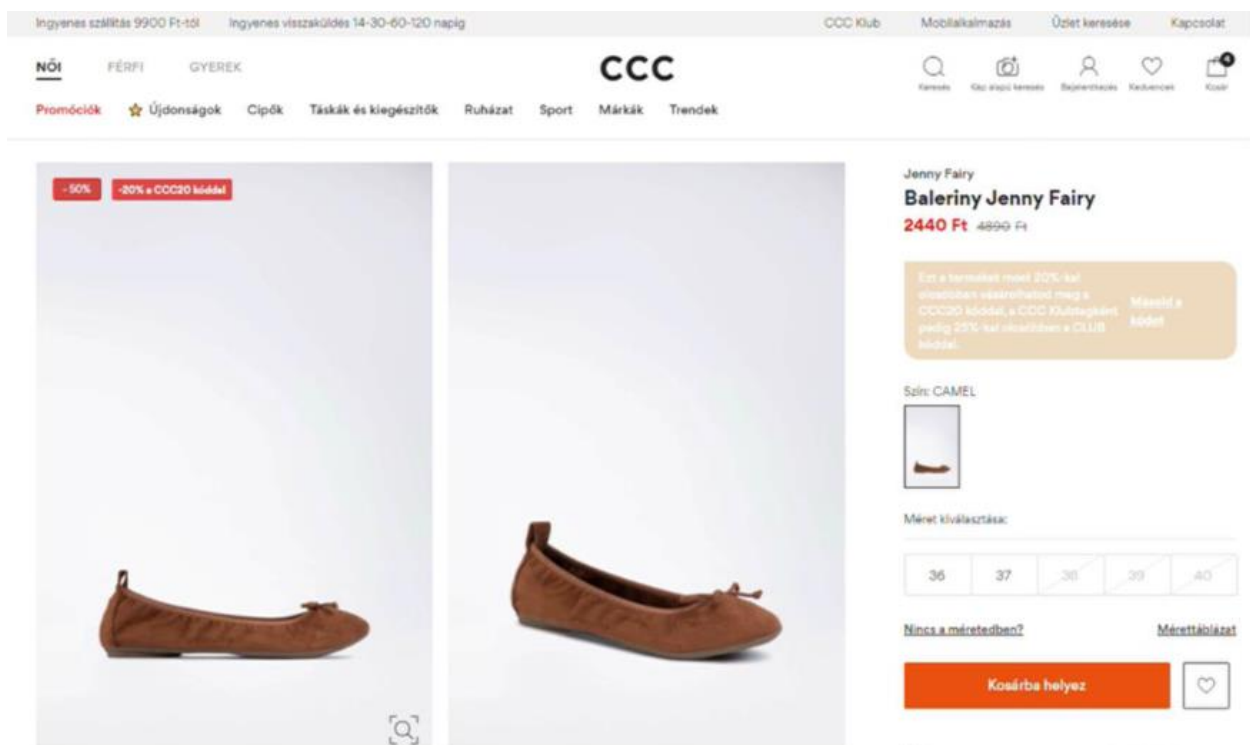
Ingyenes szállítás 9900 Ft-tól Ingyenes visszaküldés 14-30-60-120 napig

CCC Klub Mobilalkalmazás Üzlet keresése Kapcsolat

NŐI FÉRFI GYEREK

CCC

Keresés Kép alapú keresés Bejelentkezés Kedvencek Kosár

0

Promóciók Újdonságok Cipők Táskák és kiegészítők Ruházat Sport Márkák Trendek

-50% -20% a CCC20 kóddal

Jenny Fairy

Baleriny Jenny Fairy

2440 Ft 4890 Ft

Ezt a terméket most 20%-kal olcsóbban vásárolhatod meg a CCC20 kóddal, a CCC Klubtagként pedig 25%-kal olcsóbban a CLUB kóddal.

Másold a kódot

Szín: CAMEL

Méret kiválasztása:

36 37 38 39 40

Nincs a méretedben?

Mérettáblázat

Kosárba helyez